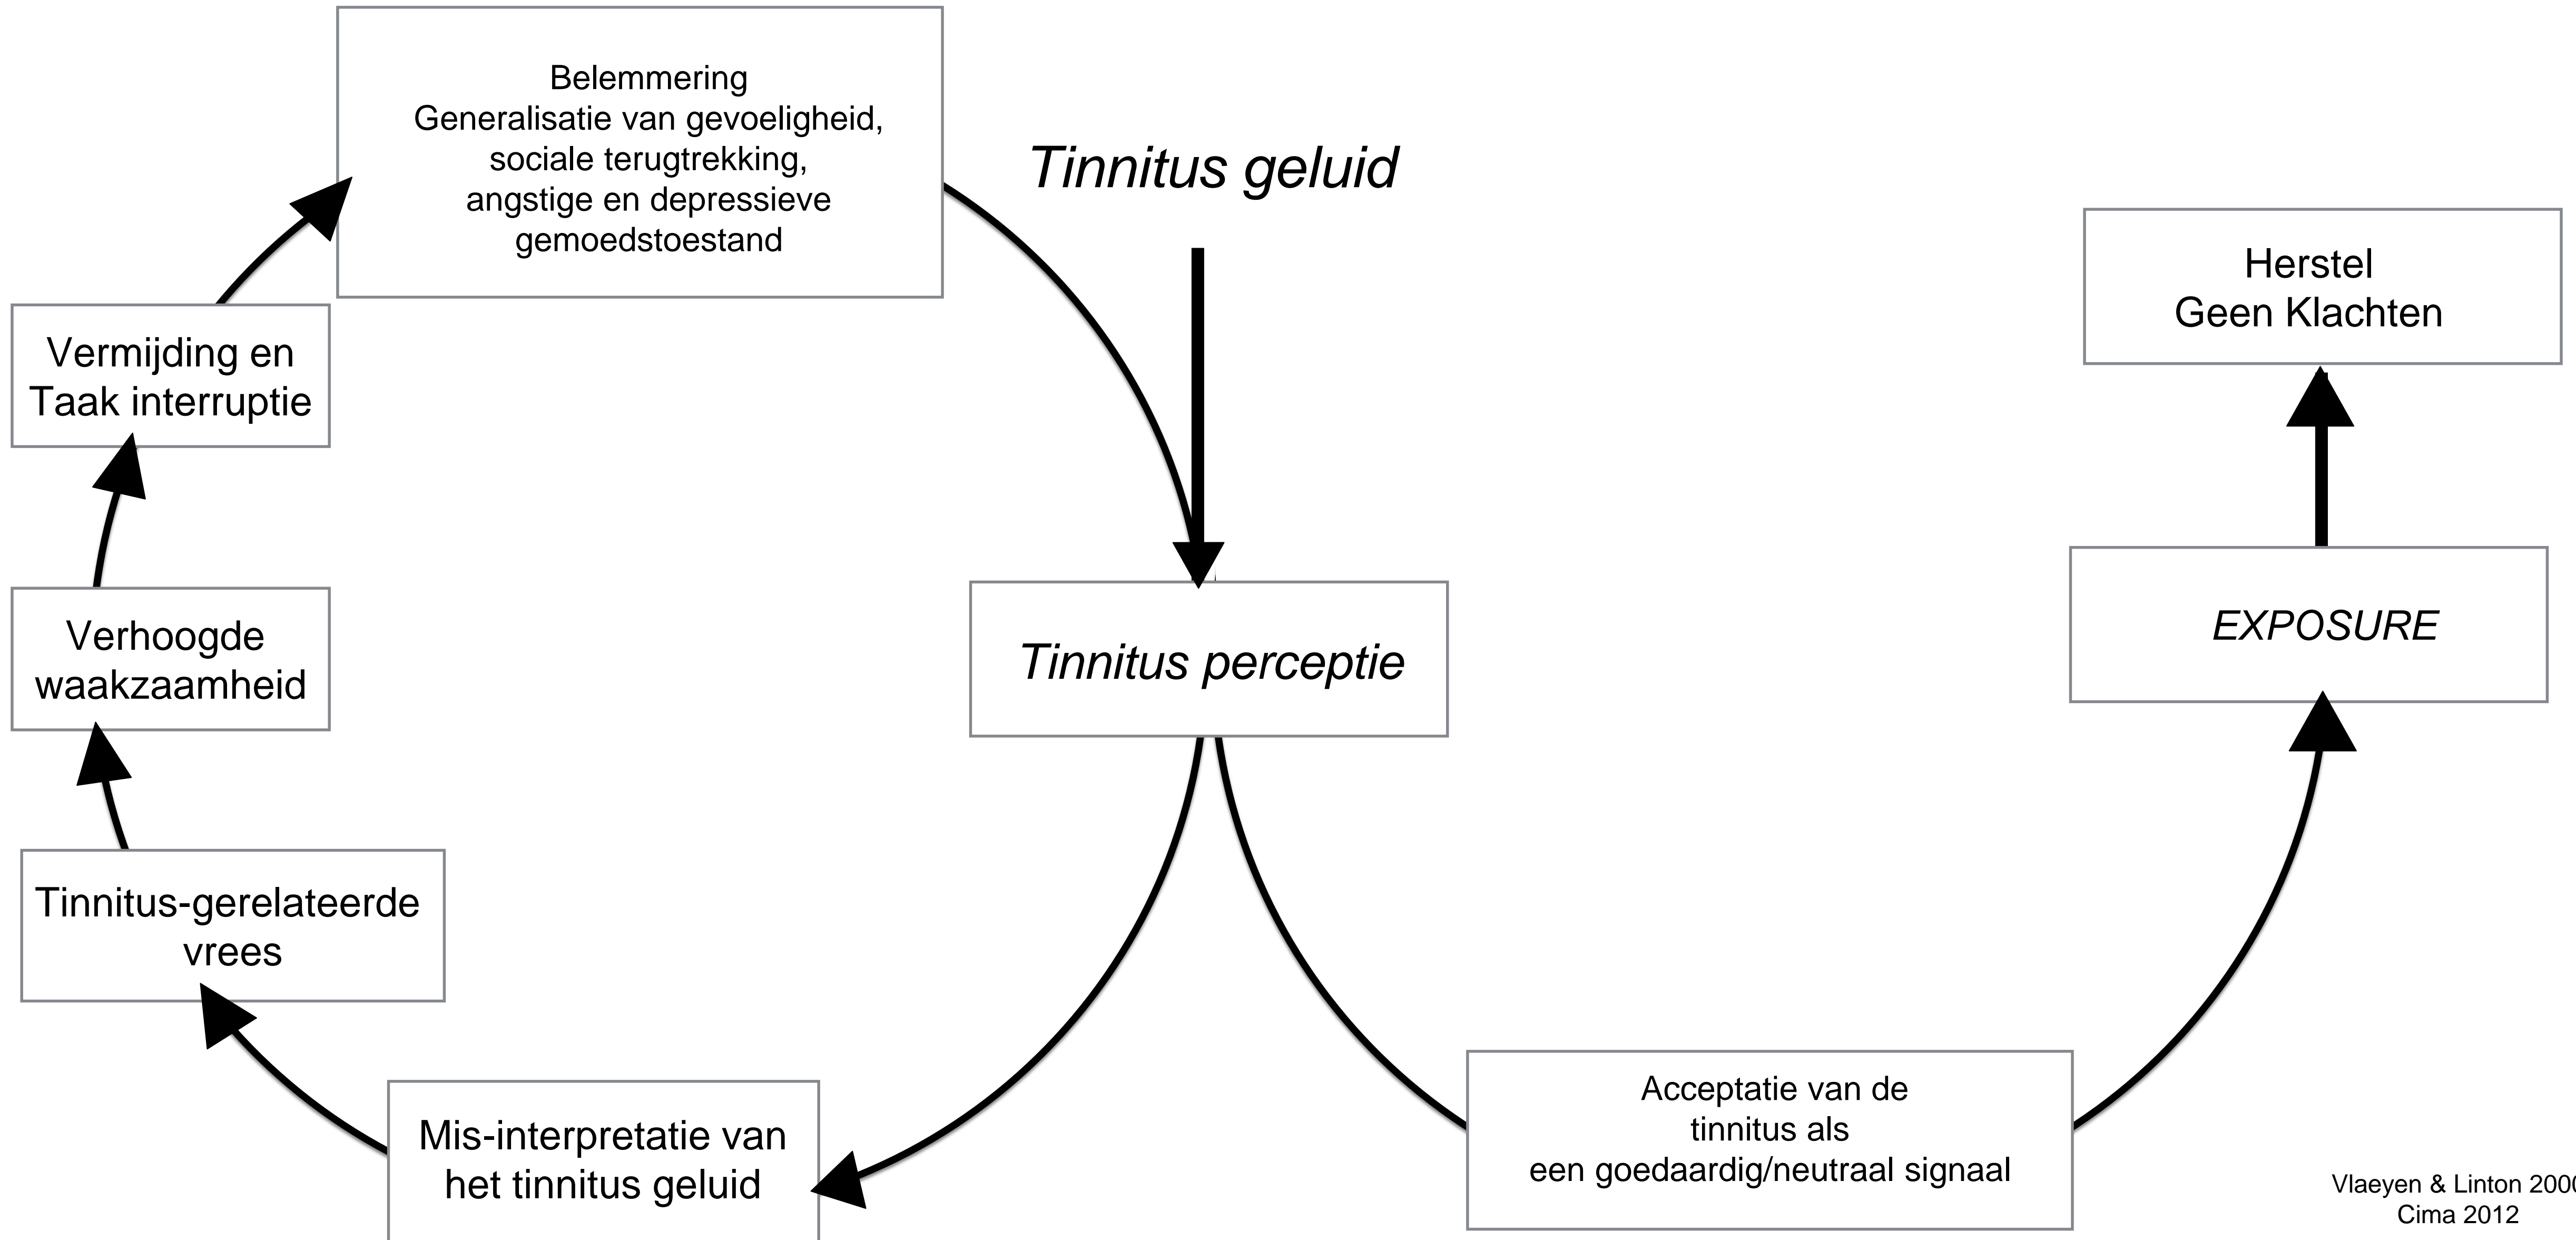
Belemmering
Generalisatie van gevoeligheid, sociale terugtrekking, angstige en depressieve gemoedstoestand

Tinnitus geluid

Herstel
Geen Klachten

Vermijding en Taak interruptie

Verhoogde waakzaamheid

Tinnitus perceptie

EXPOSURE

Tinnitus-gerelateerde vrees

Mis-interpretatie van het tinnitus geluid

Acceptatie van de tinnitus als een goedaardig/neutraal signaal

Vlaeyen & Linton 200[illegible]
Cima 2012